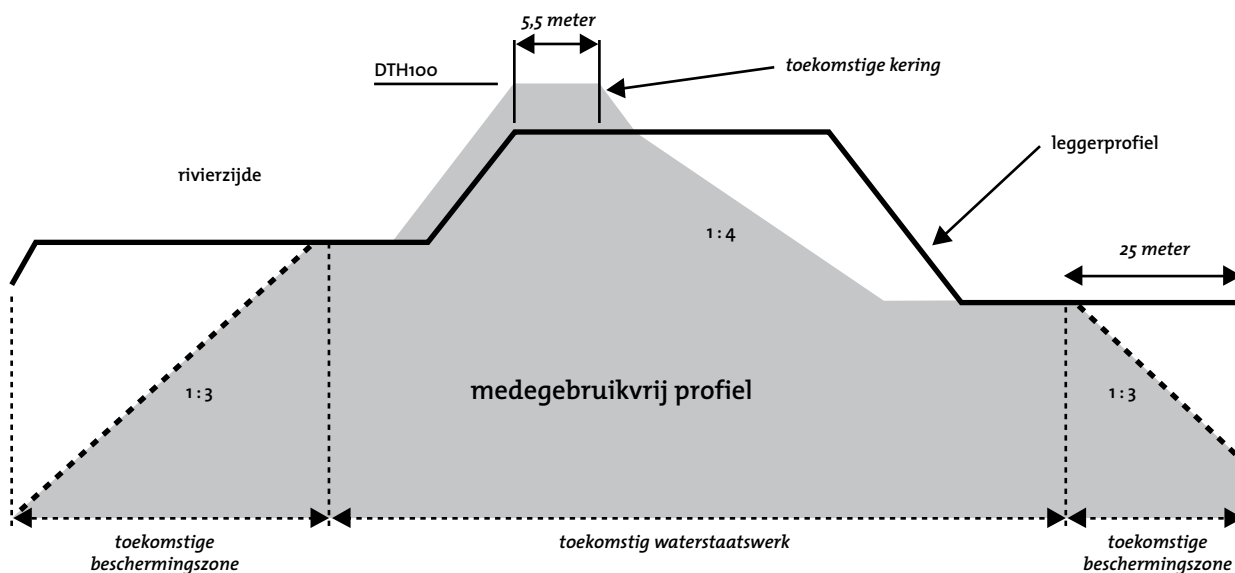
5,5 meter

DTH100

toekomstige kering

leggerprofiel

rivierzijde

1 : 4

25 meter

1 : 3

medegebruikvrij profiel

1 : 3

toekomstige beschermingszone

toekomstig waterstaatswerk

toekomstige beschermingszone